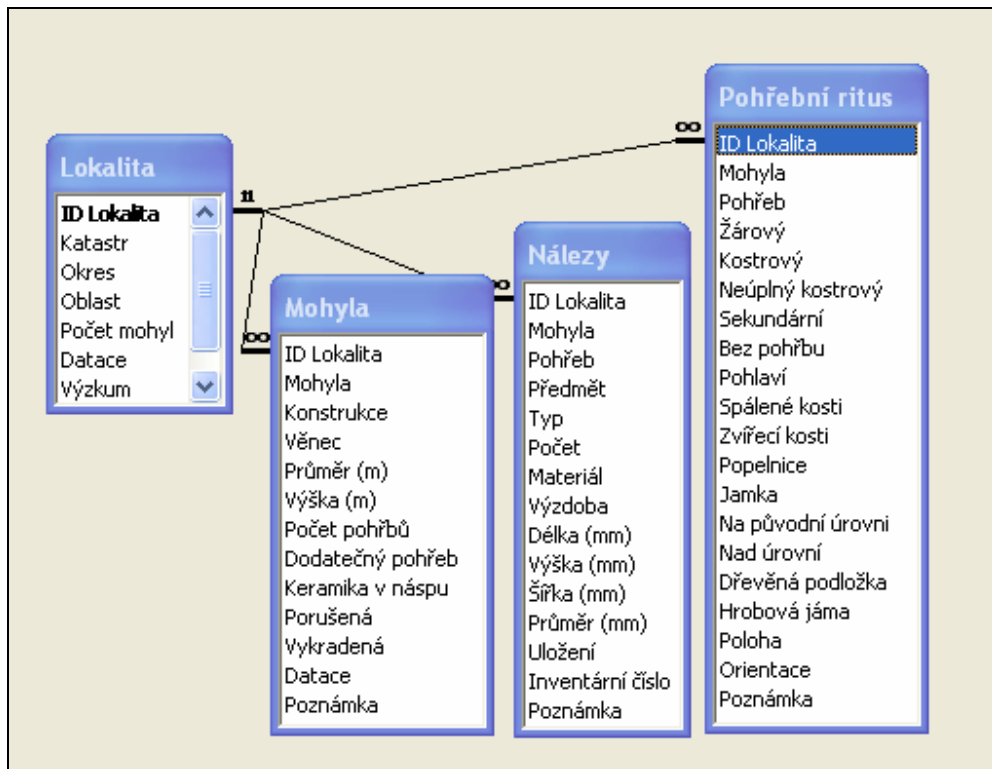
Lokalita
ID Lokalita
Katastr
Okres
Oblast
Počet mohyl
Datace
Výzkum

Mohyla
ID Lokalita
Mohyla
Konstrukce
Věnec
Průměr (m)
Výška (m)
Počet pohřbů
Dodatečný pohřeb
Keramika v náspu
Porušená
Vykradená
Datace
Poznámka

Nálezy
ID Lokalita
Mohyla
Pohřeb
Předmět
Typ
Počet
Materiál
Výzdoba
Délka (mm)
Výška (mm)
Šířka (mm)
Průměr (mm)
Uložení
Inventární číslo
Poznámka

Pohřební ritus
ID Lokalita
Mohyla
Pohřeb
Žárový
Kostrový
Neúplný kostrový
Sekundární
Bez pohřbu
Pohlaví
Spálené kosti
Zvířecí kosti
Popelnice
Jamka
Na původní úrovni
Nad úrovní
Dřevěná podložka
Hrobová jáma
Poloha
Orientace
Poznámka